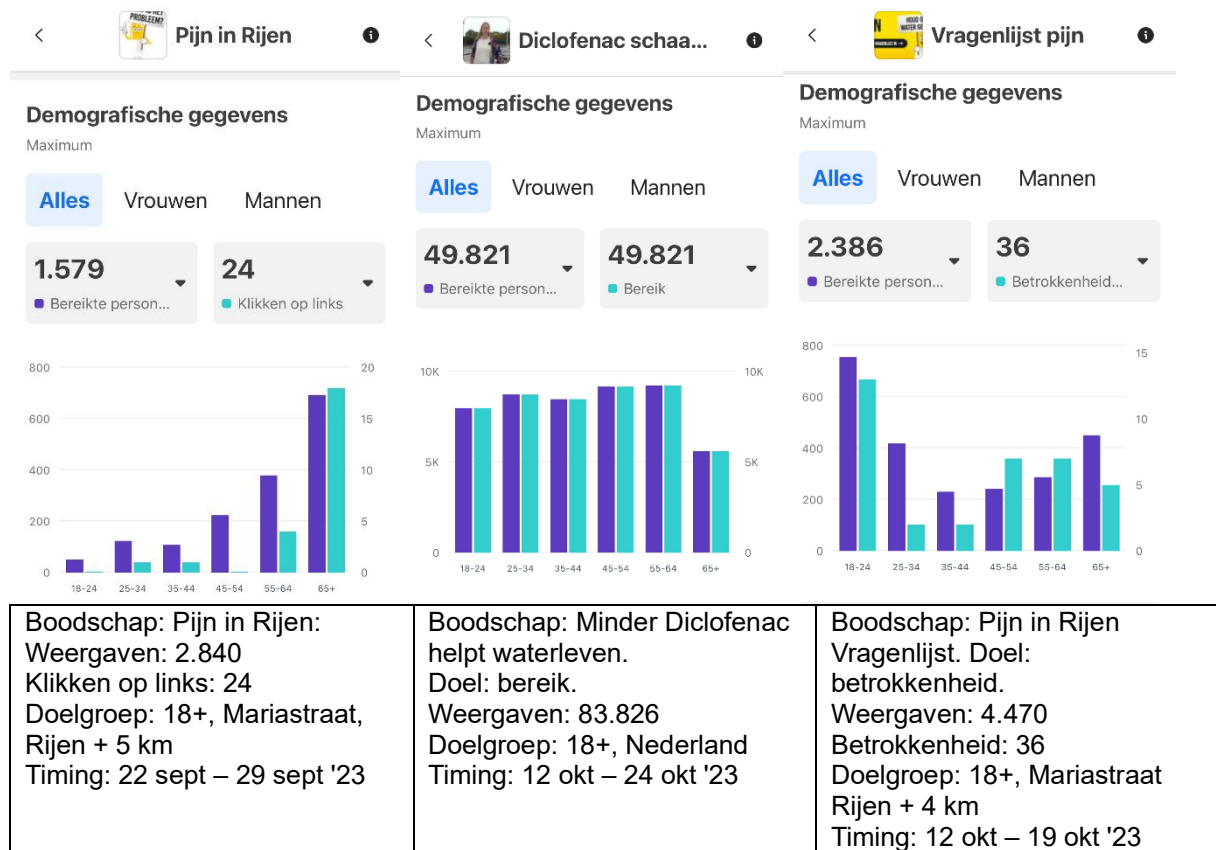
Pijn in Rijen

Demografische gegevens
Maximum

Alles Vrouwen Mannen

1.579
Bereikte person...

24
Klikken op links

800, 600, 400, 200, 0
20, 15, 10, 5, 0
18-24 25-34 35-44 45-54 55-64 65+

Diclofenac schaa...

Demografische gegevens
Maximum

Alles Vrouwen Mannen

49.821
Bereikte person...

49.821
Bereik

10K, 5K, 0
10K, 5K, 0
18-24 25-34 35-44 45-54 55-64 65+

Vragenlijst pijn

Demografische gegevens
Maximum

Alles Vrouwen Mannen

2.386
Bereikte person...

36
Betrokkenheid...

800, 600, 400, 200, 0
15, 10, 5, 0
18-24 25-34 35-44 45-54 55-64 65+

| Boodschap: Pijn in Rijen: Weergaven: 2.840 Klikken op links: 24 Doelgroep: 18+, Mariastraat, Rijen + 5 km Timing: 22 sept – 29 sept '23 | Boodschap: Minder Diclofenac helpt waterleven. Doel: bereik. Weergaven: 83.826 Doelgroep: 18+, Nederland Timing: 12 okt – 24 okt '23 | Boodschap: Pijn in Rijen Vragenlijst. Doel: betrokkenheid. Weergaven: 4.470 Betrokkenheid: 36 Doelgroep: 18+, Mariastraat Rijen + 4 km Timing: 12 okt – 19 okt '23 |